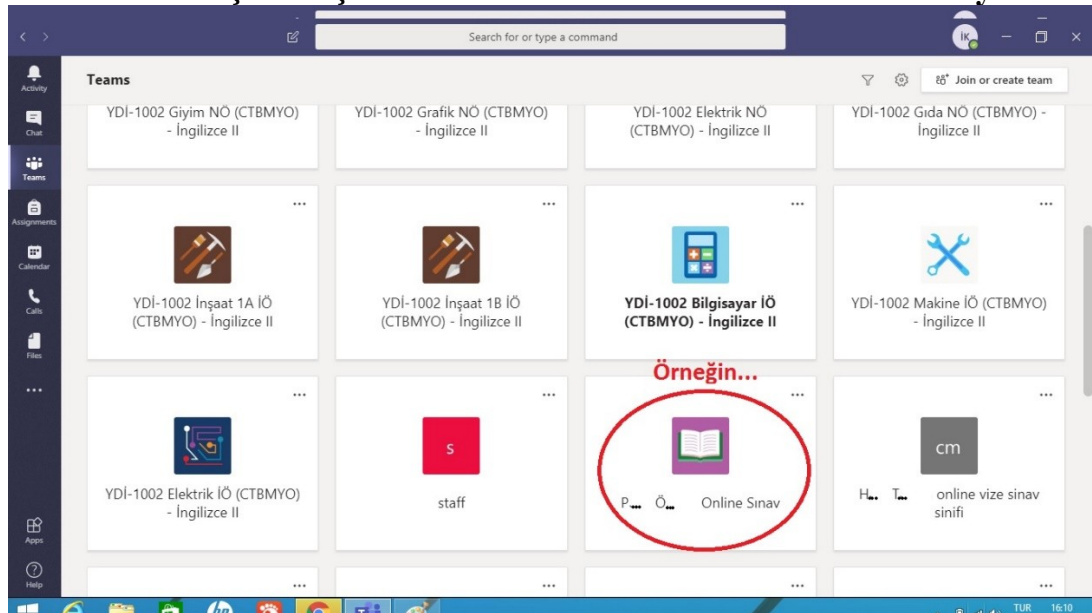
Search for or type a command

IK

Activity

Chat

Teams

Assignments

Calendar

Calls

Files

...

Apps

Help

Teams

Join or create team

YDİ-1002 Giyim NÖ (CTBMYO) - İngilizce II

YDİ-1002 Grafik NÖ (CTBMYO) - İngilizce II

YDİ-1002 Elektrik NÖ (CTBMYO) - İngilizce II

YDİ-1002 Gıda NÖ (CTBMYO) - İngilizce II

...

YDİ-1002 İnşaat 1A İÖ (CTBMYO) - İngilizce II

...

YDİ-1002 İnşaat 1B İÖ (CTBMYO) - İngilizce II

...

YDİ-1002 Bilgisayar İÖ (CTBMYO) - İngilizce II

...

YDİ-1002 Makine İÖ (CTBMYO) - İngilizce II

Örneğin...

...

YDİ-1002 Elektrik İÖ (CTBMYO) - İngilizce II

...

S

staff

...

P... Ö... Online Sınav

...

cm

H... T... online vize sinav sinifi

...

...

...

...

TUR 16:10